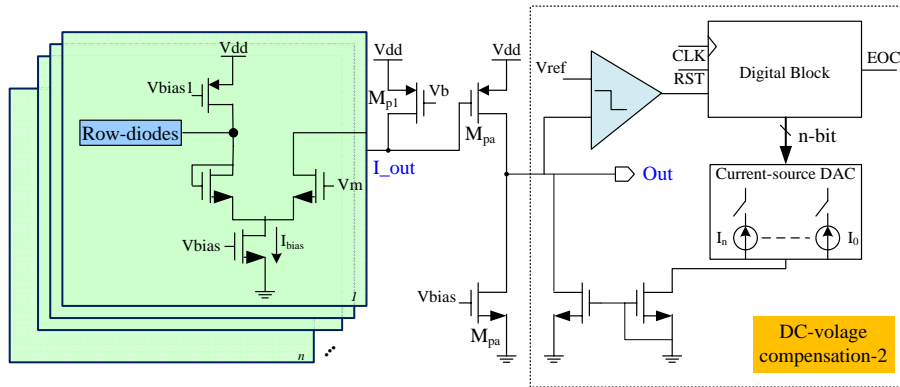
Vdd

Vbias1

Row-diodes

Vm

Vbias

$I_{bias}$

1

n

Vdd

$M_{p1}$

Vb

I_out

Vdd

$M_{pa}$

Vbias

$M_{pa}$

Vref

$\overline{CLK}$

$\overline{RST}$

Digital Block

EOC

n-bit

Out

Current-source DAC

$I_n$

$I_0$

DC-volage compensation-2